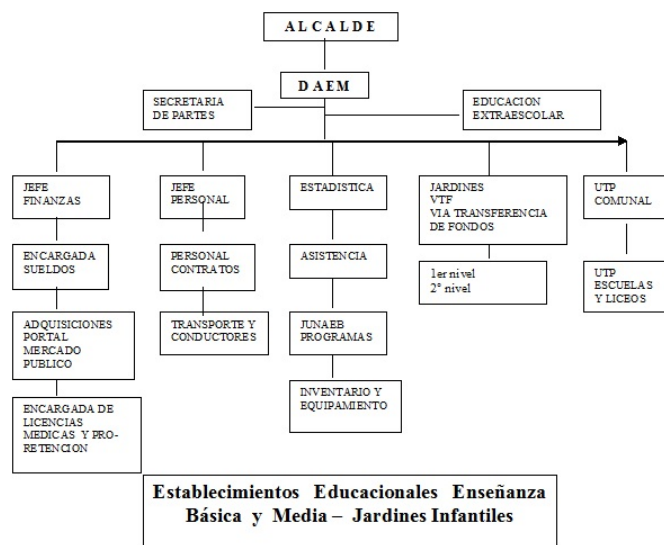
ALCALDE

DAEM

SECRETARIA DE PARTES

EDUCACION EXTRAESCOLAR

JEFE FINANZAS

ENCARGADA SUELDOS

ADQUISICIONES PORTAL MERCADO PUBLICO

ENCARGADA DE LICENCIAS MEDICAS Y PRO-RETENCION

JEFE PERSONAL

PERSONAL CONTRATOS

TRANSPORTE Y CONDUCTORES

ESTADISTICA

ASISTENCIA

JUNAEB PROGRAMAS

INVENTARIO Y EQUIPAMIENTO

JARDINES VTF VIA TRANSFERENCIA DE FONDOS

1er nivel
2° nivel

UTP COMUNAL

UTP ESCUELAS Y LICEOS

Establecimientos Educacionales Enseñanza Básica y Media – Jardines Infantiles